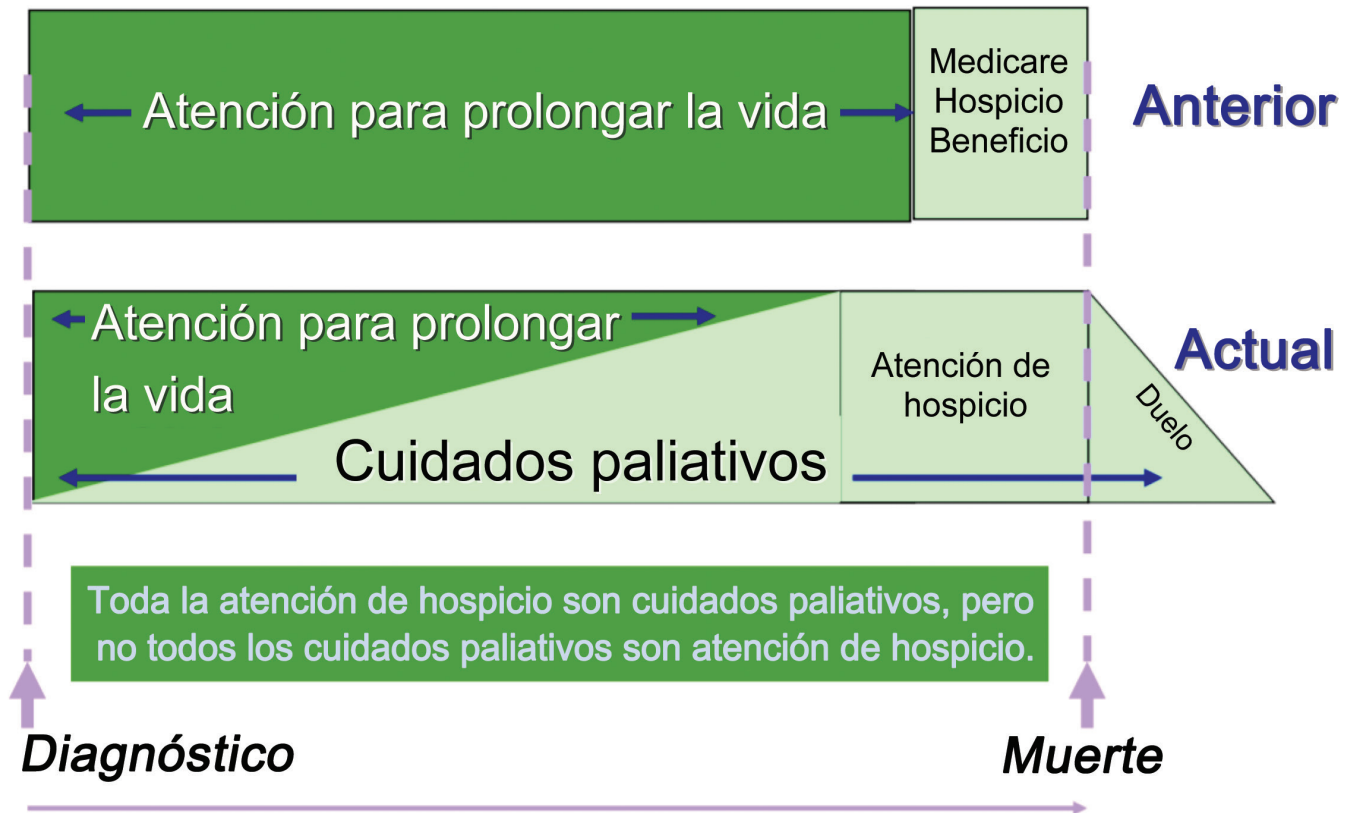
Atención para prolongar la vida

Medicare Hospicio Beneficio

Anterior

Atención para prolongar la vida

Atención de hospicio

Duelo

Actual

Cuidados paliativos

Toda la atención de hospicio son cuidados paliativos, pero no todos los cuidados paliativos son atención de hospicio.

Diagnóstico

Muerte